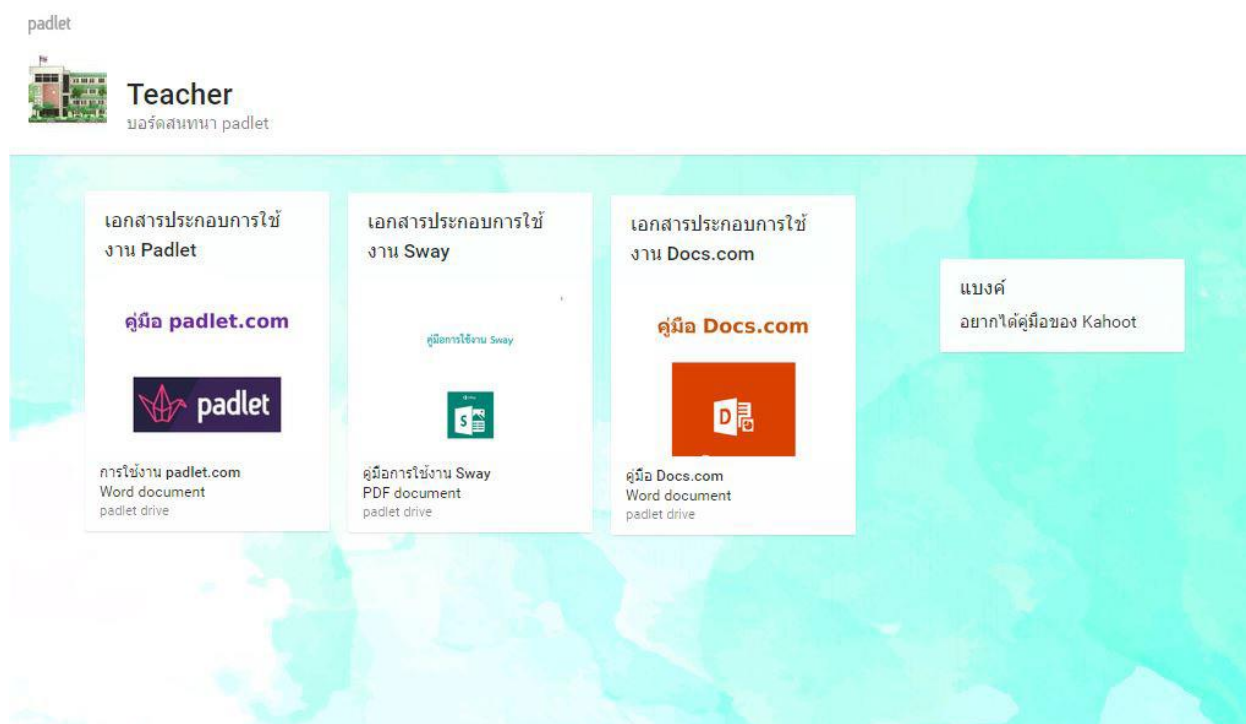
padlet

Teacher
บอร์ดสนทนา padlet

เอกสารประกอบการใช้งาน Padlet

คู่มือ padlet.com

padlet

การใช้งาน padlet.com
Word document
padlet drive

เอกสารประกอบการใช้งาน Sway

คู่มือการใช้งาน Sway

คู่มือการใช้งาน Sway
PDF document
padlet drive

เอกสารประกอบการใช้งาน Docs.com

คู่มือ Docs.com

คู่มือ Docs.com
Word document
padlet drive

แบงค์
อยากได้คู่มือของ Kahoot